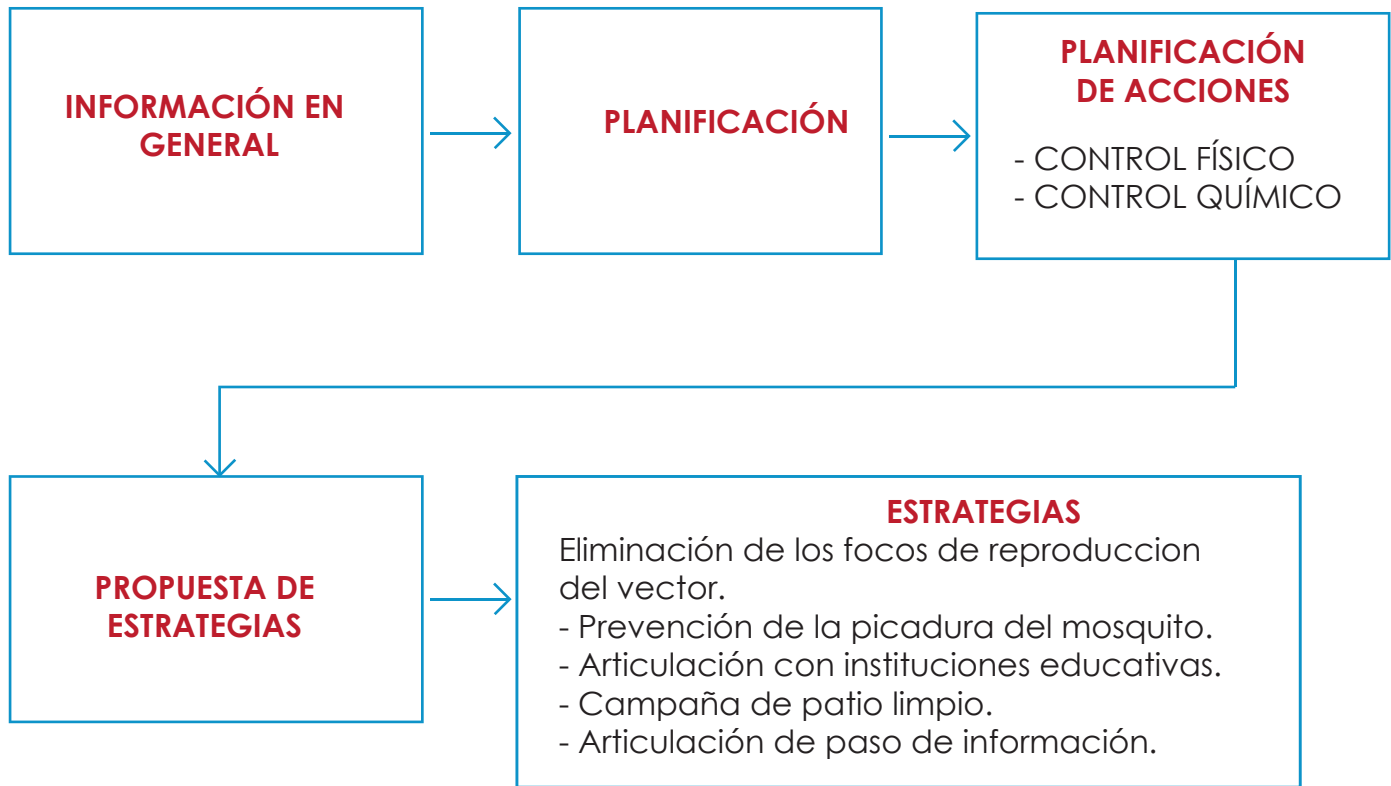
INFORMACIÓN EN GENERAL

PLANIFICACIÓN

PLANIFICACIÓN DE ACCIONES

- CONTROL FÍSICO
- CONTROL QUÍMICO

PROPUESTA DE ESTRATEGIAS

ESTRATEGIAS

Eliminación de los focos de reproduccion del vector.
- Prevención de la picadura del mosquito.
- Articulación con instituciones educativas.
- Campaña de patio limpio.
- Articulación de paso de información.